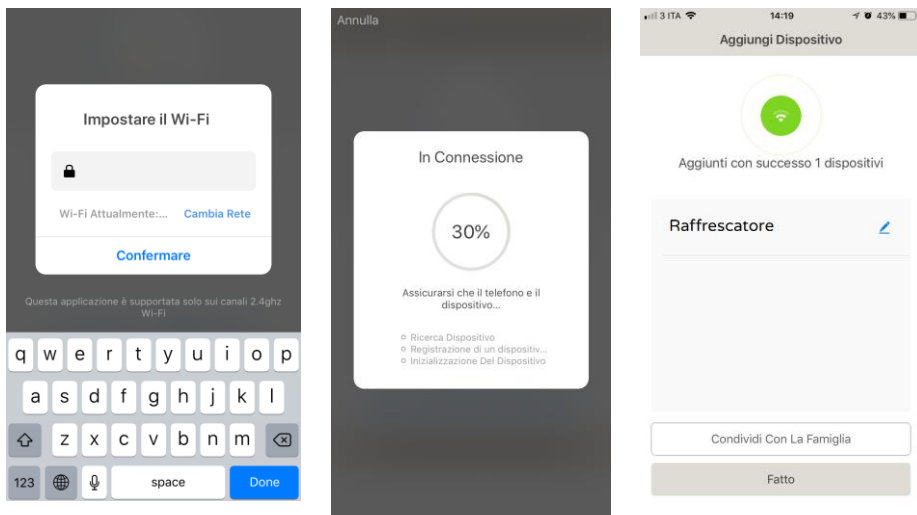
Impostare il Wi-Fi

Wi-Fi Attualmente:... Cambia Rete

Confermare

Questa applicazione è supportata solo sui canali 2.4ghz Wi-Fi

q w e r t y u i o p
a s d f g h j k l
z x c v b n m
123 space Done

Annulla

In Connessione

30%

Assicurarsi che il telefono e il dispositivo...

Ricerca Dispositivo
Registrazione di un dispositiv...
Inizializzazione Del Dispositivo

3 ITA 14:19 43%

Aggiungi Dispositivo

Aggiunti con successo 1 dispositivi

Raffrescatore

Condividi Con La Famiglia

Fatto